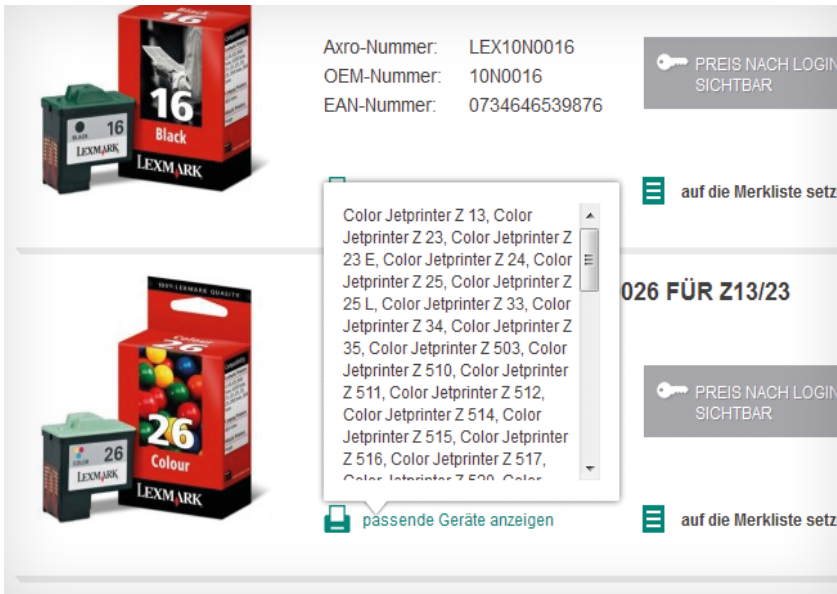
Black 16
16 Black
BLACK 16
LEXMARK
LEXMARK

Axro-Nummer: LEX10N0016
OEM-Nummer: 10N0016
EAN-Nummer: 0734646539876

PREIS NACH LOGIN SICHTBAR

auf die Merkliste setz

Color Jetprinter Z 13, Color Jetprinter Z 23, Color Jetprinter Z 23 E, Color Jetprinter Z 24, Color Jetprinter Z 25, Color Jetprinter Z 25 L, Color Jetprinter Z 33, Color Jetprinter Z 34, Color Jetprinter Z 35, Color Jetprinter Z 503, Color Jetprinter Z 510, Color Jetprinter Z 511, Color Jetprinter Z 512, Color Jetprinter Z 514, Color Jetprinter Z 515, Color Jetprinter Z 516, Color Jetprinter Z 517, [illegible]

026 FÜR Z13/23

100% LEXMARK QUALITY
Colour 26
26 Colour
COLOR 26
LEXMARK
LEXMARK

PREIS NACH LOGIN SICHTBAR

passende Geräte anzeigen

auf die Merkliste setz